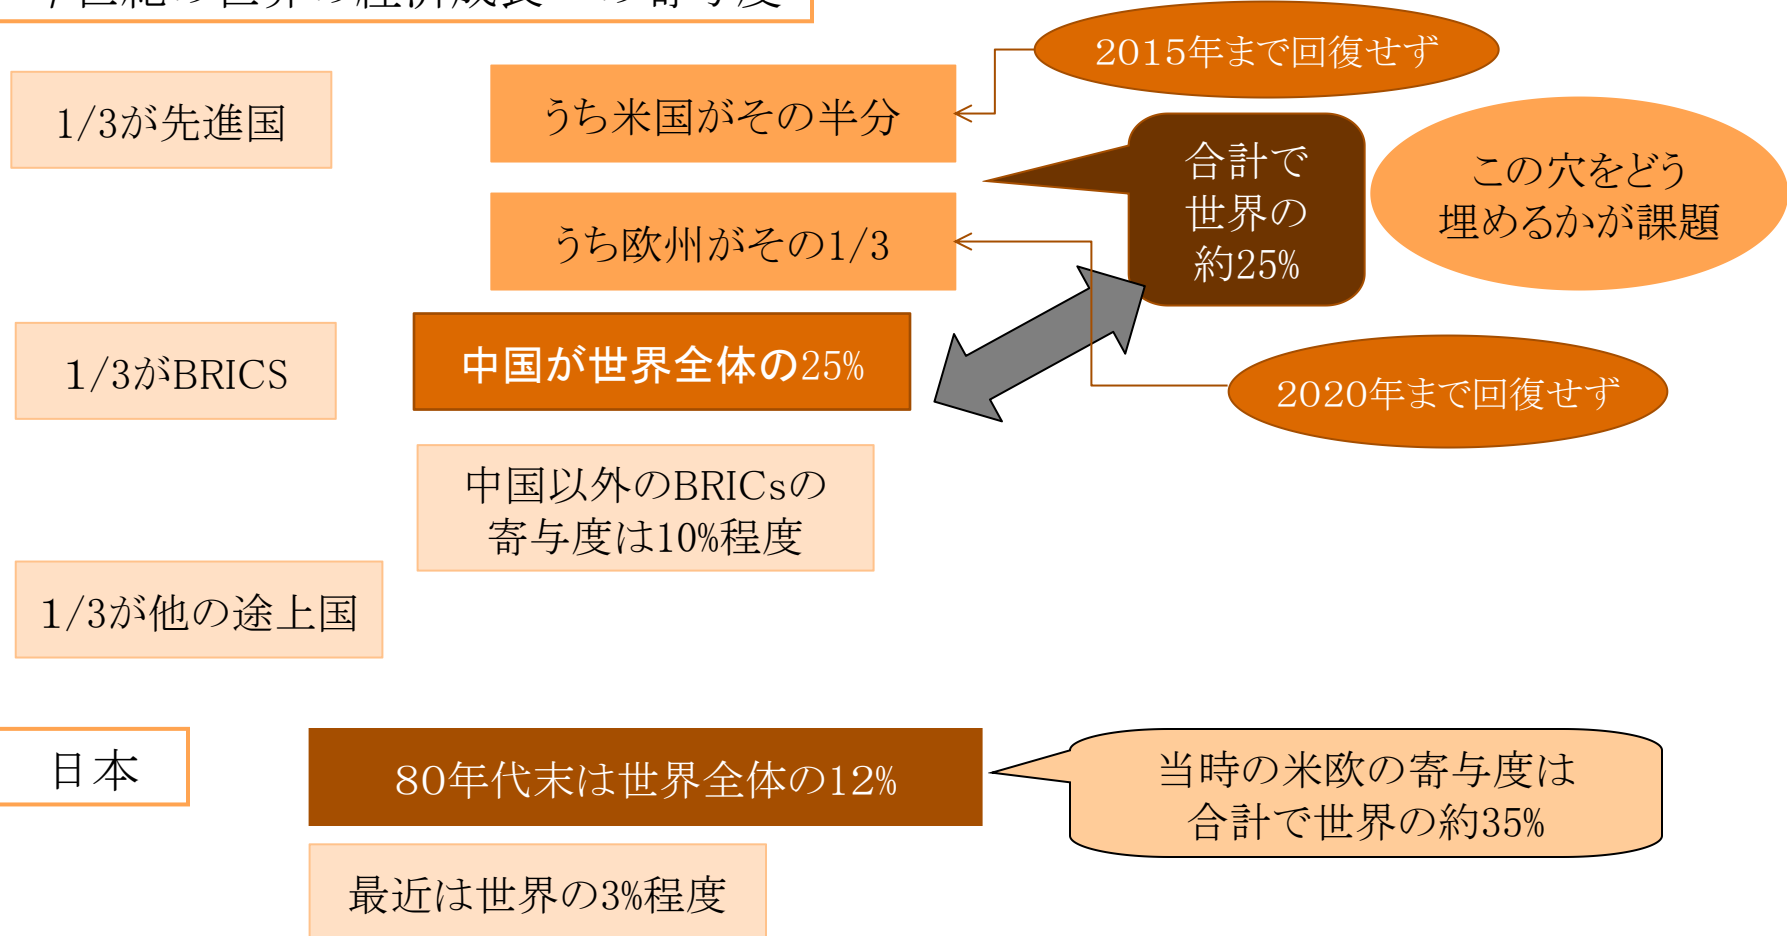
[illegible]

1/3が先進国

うち米国がその半分

2015年まで回復せず

合計で世界の約25%

この穴をどう埋めるかが課題

うち欧州がその1/3

1/3がBRICS

中国が世界全体の25%

2020年まで回復せず

中国以外のBRICsの寄与度は10%程度

1/3が他の途上国

日本

80年代末は世界全体の12%

当時の米欧の寄与度は合計で世界の約35%

最近は世界の3%程度